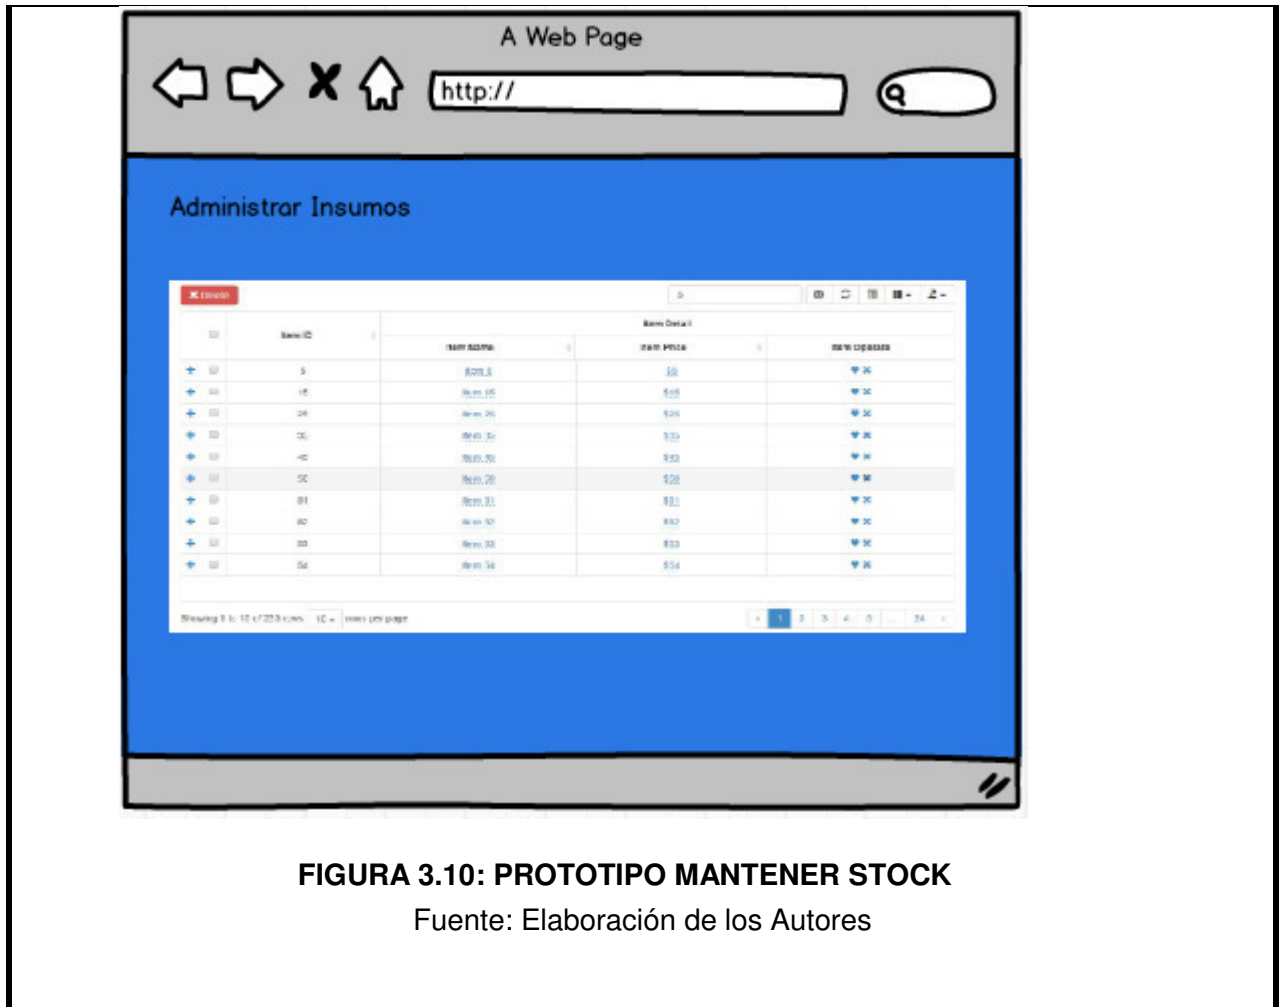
A Web Page

http://

Administrar Insumos

Delete

| | Item ID | Item Name | Item Price | Item Operate |
|---|---|---|---|---|
| + | 5 | Item 5 | $5 | |
| + | 15 | Item 15 | $15 | |
| + | 26 | Item 26 | $26 | |
| + | 36 | Item 36 | $36 | |
| + | 40 | Item 40 | $40 | |
| + | 50 | Item 50 | $50 | |
| + | 51 | Item 51 | $51 | |
| + | 52 | Item 52 | $52 | |
| + | 53 | Item 53 | $53 | |
| + | 54 | Item 54 | $54 | |

Item Detail

Showing 1 to 10 of 233 rows 10 rows per page

‹ 1 2 3 4 5 ... 24 ›

FIGURA 3.10: PROTOTIPO MANTENER STOCK

Fuente: Elaboración de los Autores